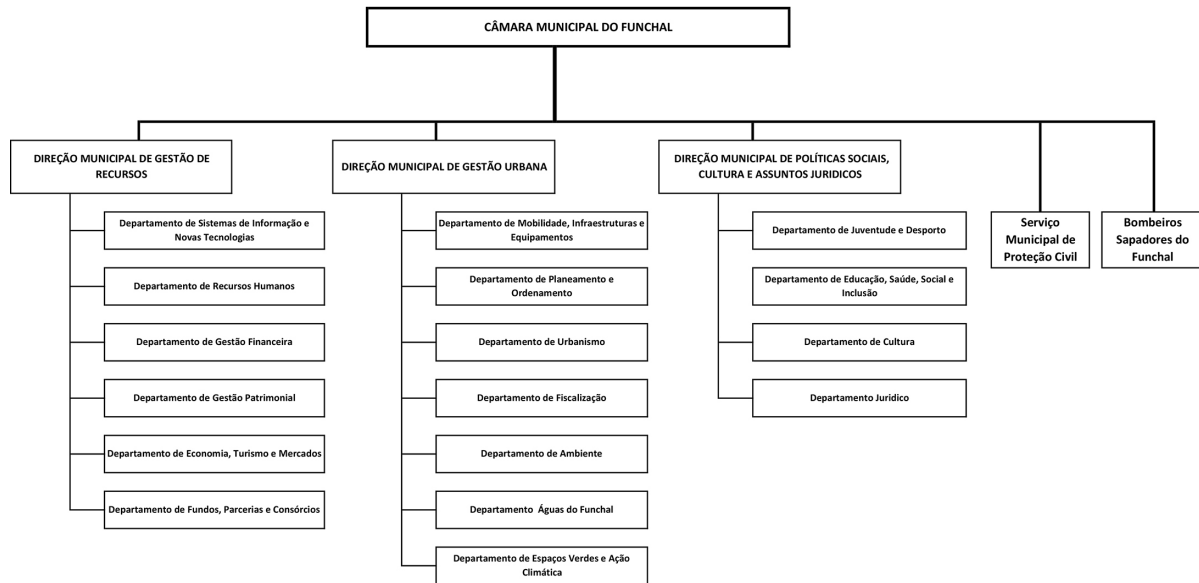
CÂMARA MUNICIPAL DO FUNCHAL

DIREÇÃO MUNICIPAL DE GESTÃO DE RECURSOS

Departamento de Sistemas de Informação e Novas Tecnologias

Departamento de Recursos Humanos

Departamento de Gestão Financeira

Departamento de Gestão Patrimonial

Departamento de Economia, Turismo e Mercados

Departamento de Fundos, Parcerias e Consórcios

DIREÇÃO MUNICIPAL DE GESTÃO URBANA

Departamento de Mobilidade, Infraestruturas e Equipamentos

Departamento de Planeamento e Ordenamento

Departamento de Urbanismo

Departamento de Fiscalização

Departamento de Ambiente

Departamento Águas do Funchal

Departamento de Espaços Verdes e Ação Climática

DIREÇÃO MUNICIPAL DE POLÍTICAS SOCIAIS, CULTURA E ASSUNTOS JURIDICOS

Departamento de Juventude e Desporto

Departamento de Educação, Saúde, Social e Inclusão

Departamento de Cultura

Departamento Jurídico

Serviço Municipal de Proteção Civil

Bombeiros Sapadores do Funchal